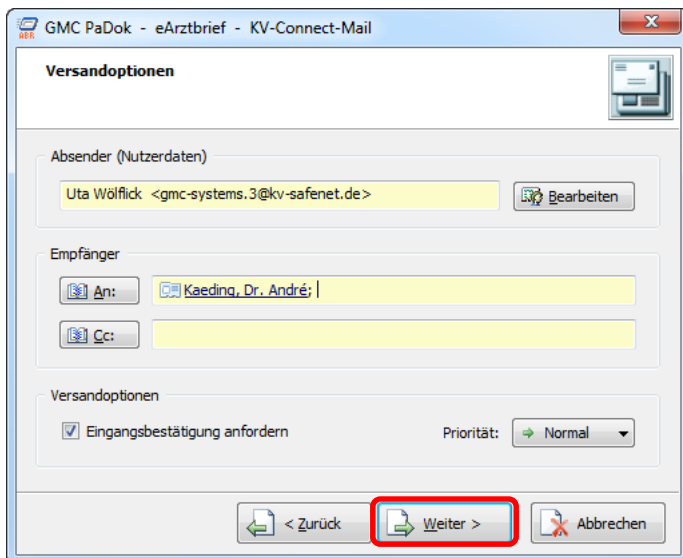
GMC PaDok - eArztbrief - KV-Connect-Mail

Versandoptionen

Absender (Nutzerdaten)

Uta Wölflick <gmc-systems.3@kv-safenet.de>

Bearbeiten

Empfänger

An:

Kaeding, Dr. André;

Cc:

Versandoptionen

Eingangsbestätigung anfordern

Priorität: Normal

< Zurück

Weiter >

Abbrechen